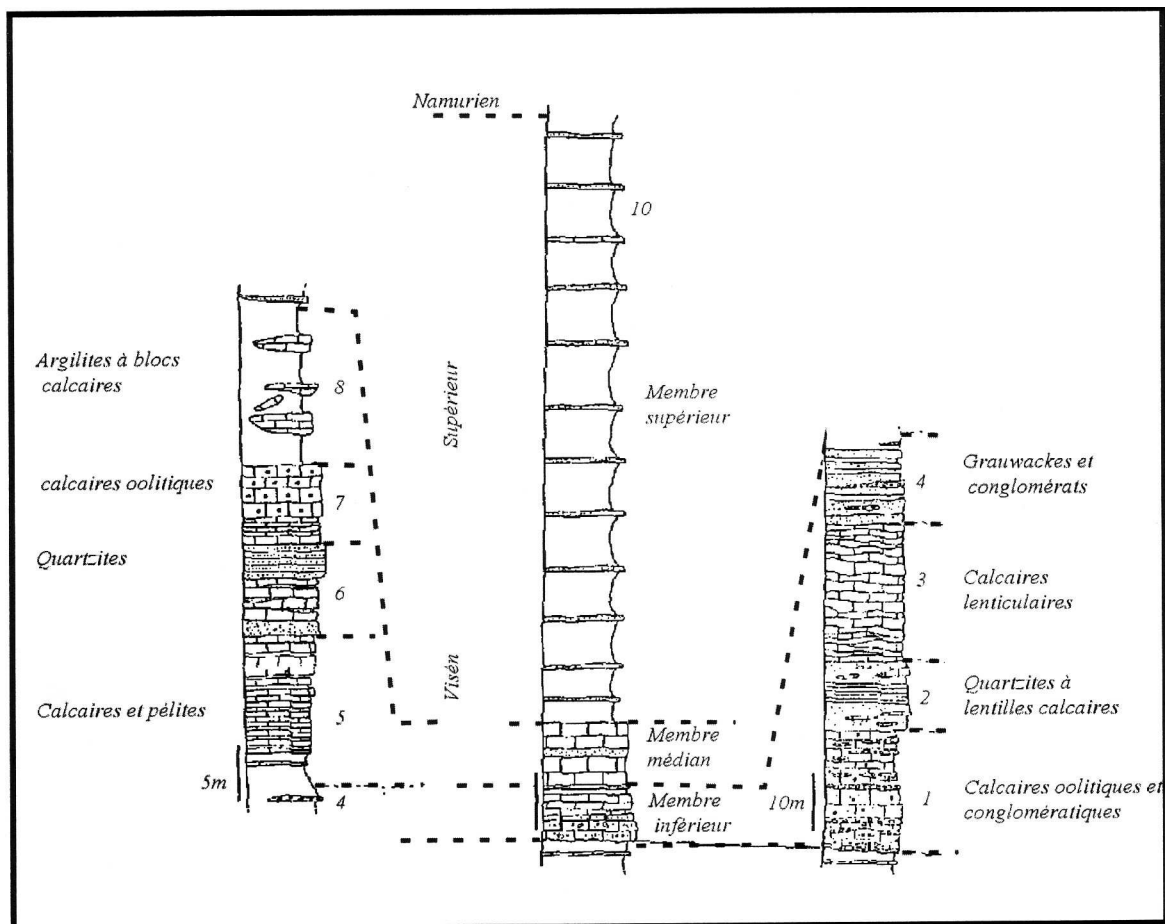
Namurien

10

Argilites à blocs calcaires

8

Supérieur

Membre supérieur

calcaires oolitiques

7

Grauwackes et conglomérats

4

Quartzites

6

3

Calcaires lenticulaires

Viséen

Quartzites à lentilles calcaires

2

Calcaires et pélites

5

Membre médian

5m

4

Membre inférieur

10m

1

Calcaires oolitiques et conglomératiques